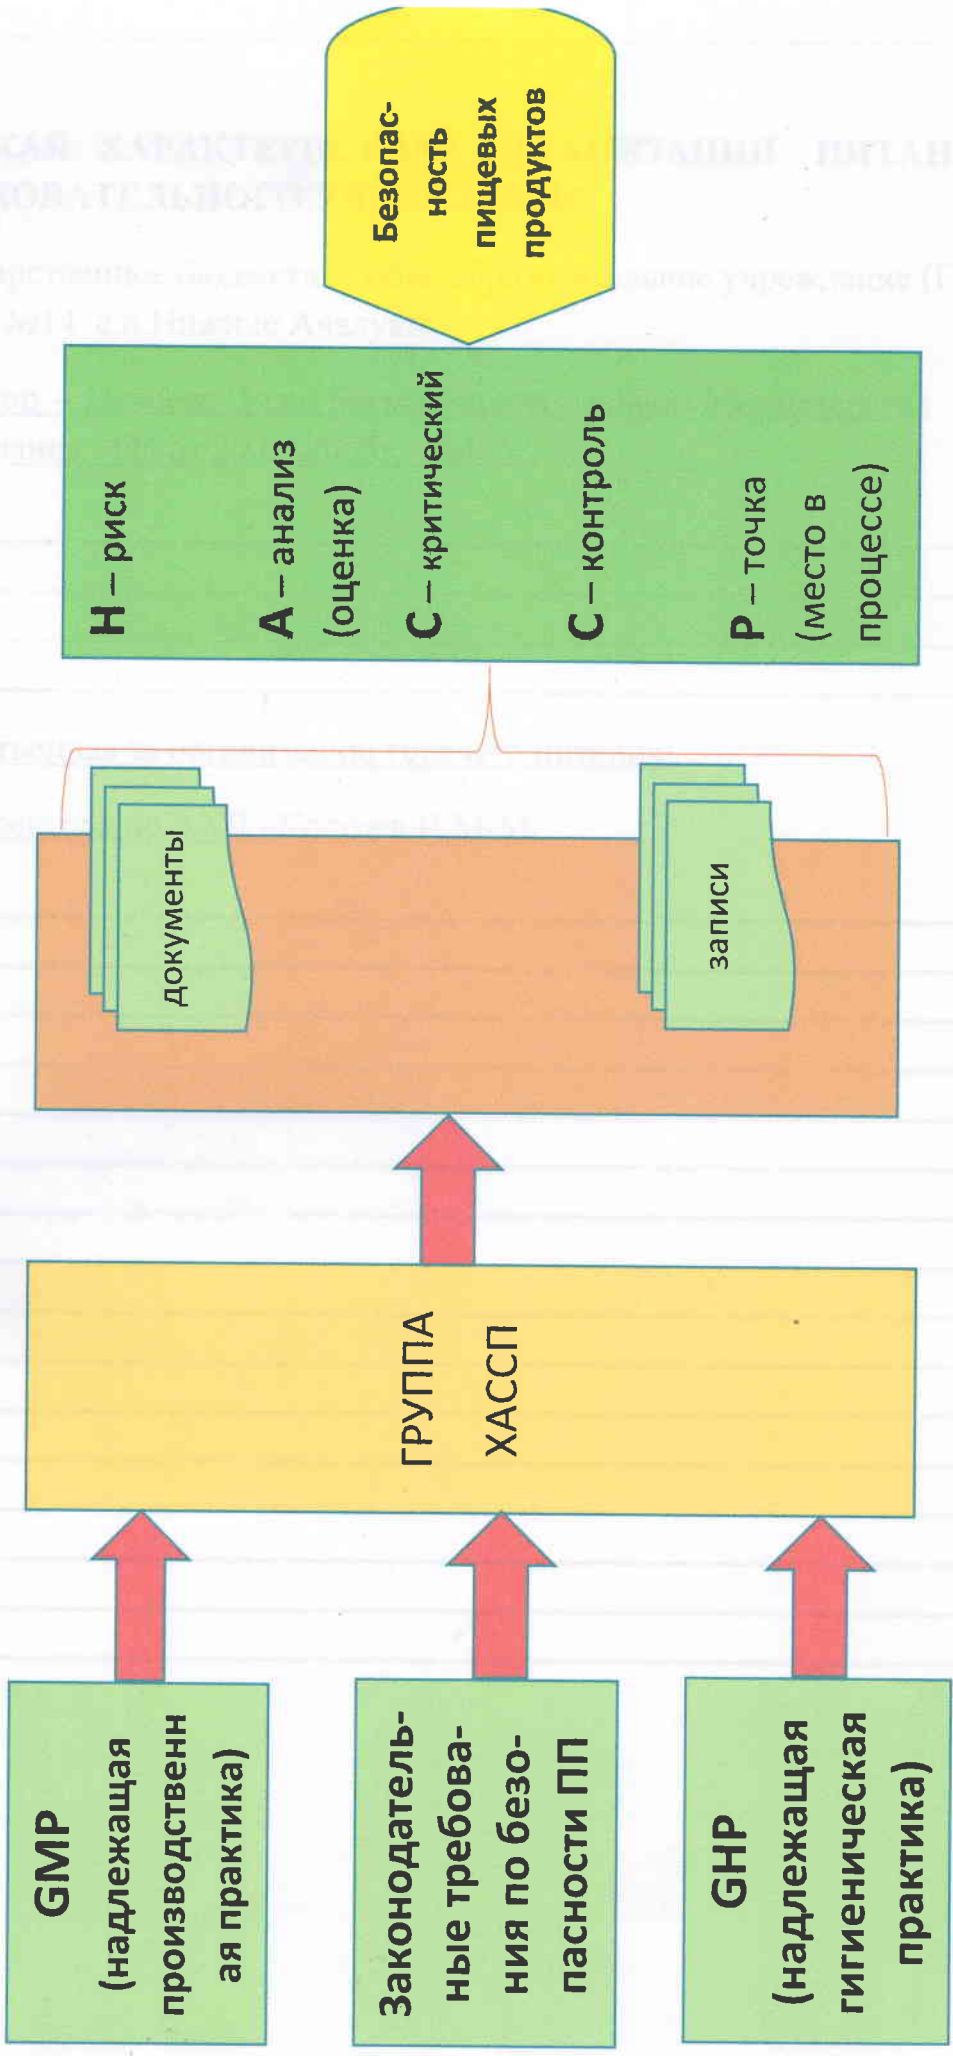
GMP (надлежащая производственная практика)

Законодательные требования по безопасности ПП

GHP (надлежащая гигиеническая практика)

ГРУППА ХАССП

документы

записи

H – риск

A – анализ (оценка)

C – критический

C – контроль

P – точка (место в процессе)

Безопасность пищевых продуктов